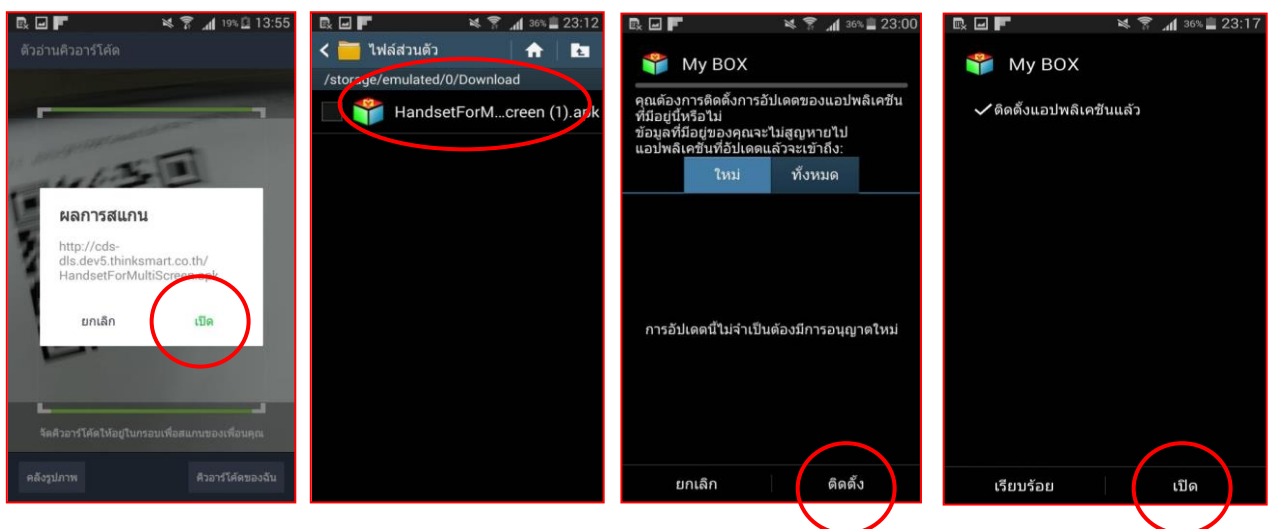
19% 13:55

ตัวอ่านคิวอาร์โค้ด

ผลการสแกน

http://cds-dls.dev5.thinksmart.co.th/HandsetForMultiScreen.apk

ยกเลิก

เปิด

จัดคิวอาร์โค้ดให้อยู่ในกรอบเพื่อสแกนของเพื่อนคุณ

คลังรูปภาพ

คิวอาร์โค้ดของฉัน

36% 23:12

ไฟล์ส่วนตัว

/storage/emulated/0/Download

HandsetForM...creen (1).apk

36% 23:00

My BOX

คุณต้องการติดตั้งการอัปเดตของแอปพลิเคชันที่มีอยู่นี้หรือไม่ ข้อมูลที่มีอยู่ของคุณจะไม่สูญหายไป แอปพลิเคชันที่อัปเดตแล้วจะเข้าถึง:

ใหม่

ทั้งหมด

การอัปเดตนี้ไม่จำเป็นต้องมีการอนุญาตใหม่

ยกเลิก

ติดตั้ง

36% 23:17

My BOX

✓ติดตั้งแอปพลิเคชันแล้ว

เรียบร้อย

เปิด